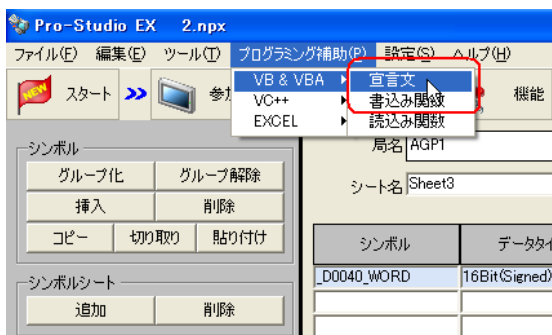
Pro-Studio EX 2.npx

ファイル(F) 編集(E) ツール(T) プログラミング補助(P) 設定(S) ヘルプ(H)

スタート 参 機能

VB & VBA
VC++
EXCEL

宣言文
書込み関数
読込み関数

シンボル
グループ化 グループ解除
挿入 削除
コピー 切り取り 貼り付け

局名 AGP1
シート名 Sheet3

| シンボル | データタイ |
|---|---|
| _D0040_WORD | 16Bit(Signed) |
| | |
| | |

シンボルシート
追加 削除